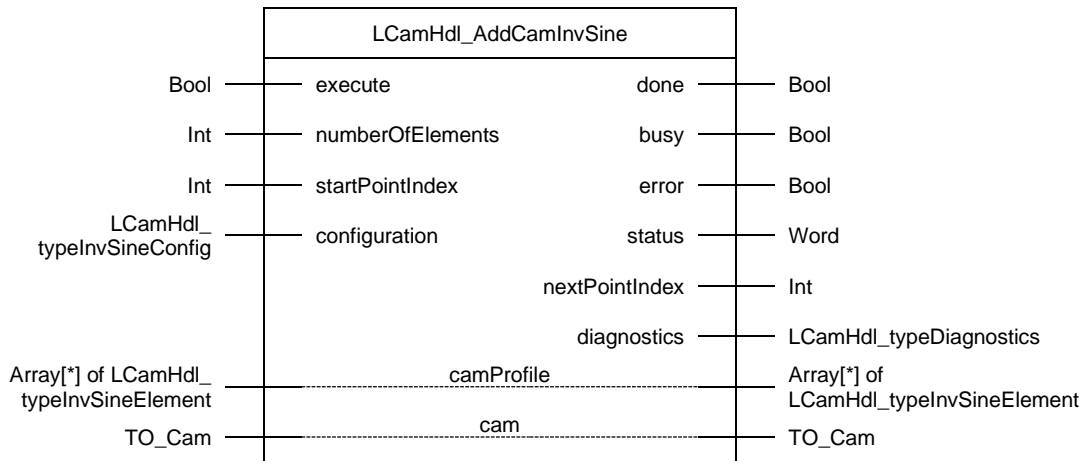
LCamHdl_AddCamInvSine

Bool
execute
done
Bool

Int
numberOfElements
busy
Bool

Int
startPointIndex
error
Bool

LCamHdl_typeInvSineConfig
configuration
status
Word

nextPointIndex
Int

diagnostics
LCamHdl_typeDiagnostics

Array[*] of LCamHdl_typeInvSineElement
camProfile
Array[*] of LCamHdl_typeInvSineElement

TO_Cam
cam
TO_Cam